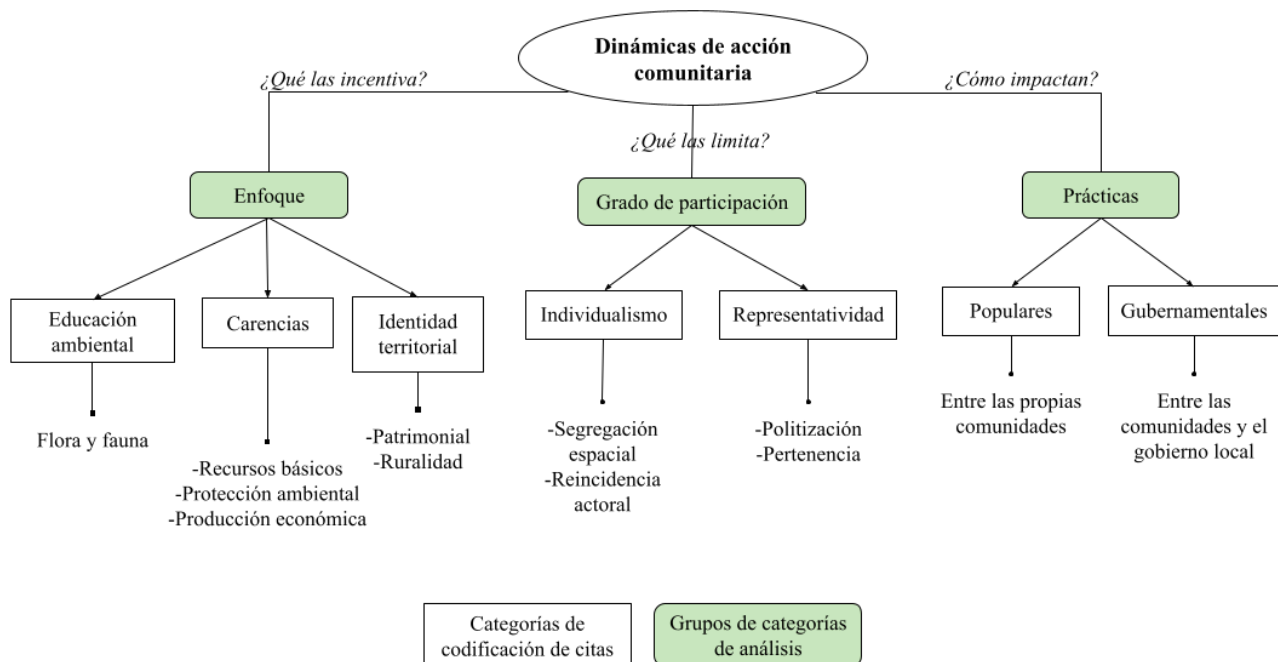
Dinámicas de acción comunitaria

¿Qué las incentiva?

¿Qué las limita?

¿Cómo impactan?

Enfoque

Grado de participación

Prácticas

Educación ambiental

Carencias

Identidad territorial

Individualismo

Representatividad

Populares

Gubernamentales

Flora y fauna

-Recursos básicos
-Protección ambiental
-Producción económica

-Patrimonial
-Ruralidad

-Segregación espacial
-Reincidencia actoral

-Politización
-Pertenencia

Entre las propias comunidades

Entre las comunidades y el gobierno local

Categorías de codificación de citas

Grupos de categorías de análisis